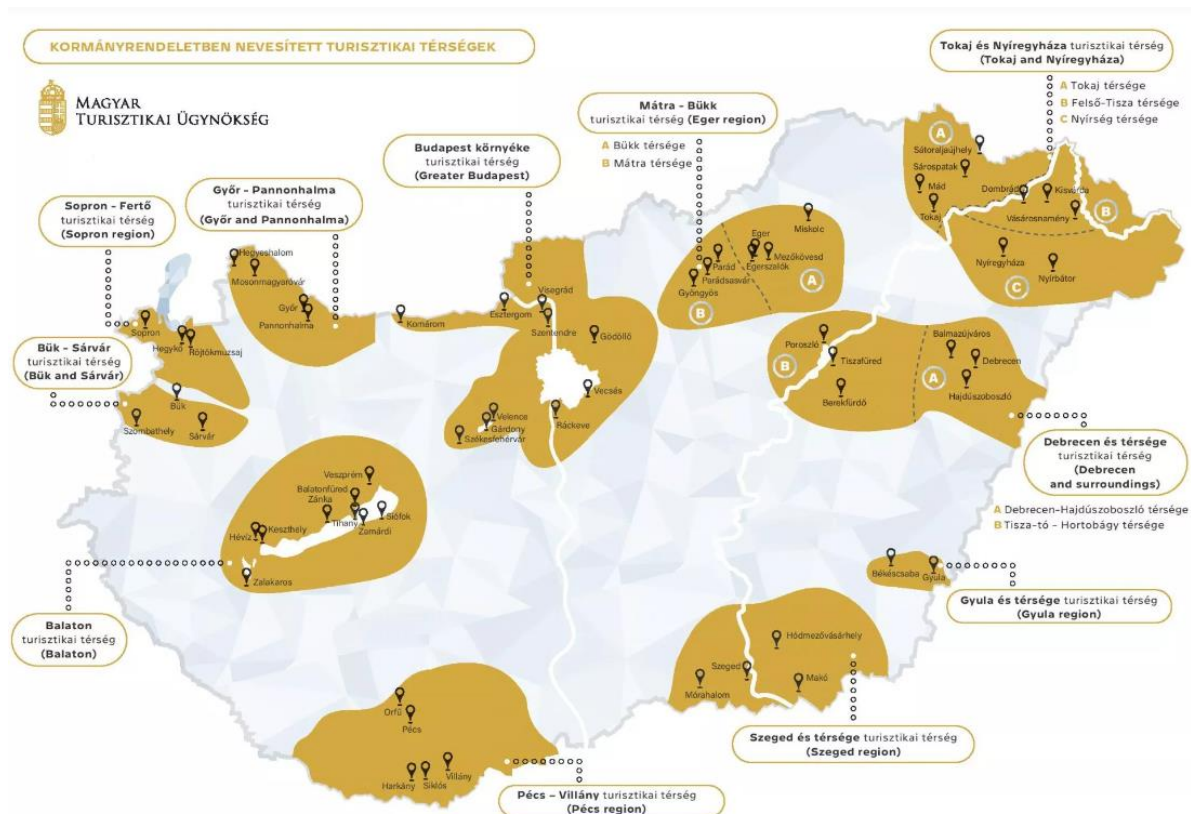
KORMÁNYRENDELETBEN NEVESÍTETT TURISZTIKAI TÉRSÉGEK

MAGYAR TURISZTIKAI ÜGYNÖKSÉG

Tokaj és Nyíregyháza turisztikai térség (Tokaj and Nyíregyháza)

A Tokaj térsége
B Felső-Tisza térsége
C Nyírség térsége

Mátra - Bükk turisztikai térség (Eger region)

A Bükk térsége
B Mátra térsége

Budapest környéke turisztikai térség (Greater Budapest)

Győr - Pannonhalma turisztikai térség (Győr and Pannonhalma)

Sopron - Fertő turisztikai térség (Sopron region)

Bük - Sárvár turisztikai térség (Bük and Sárvár)

Sátoraljaújhely
Sárospatak
Mád
Tokaj
Dombrád
Kisvárda
Vásárosnamény
Nyíregyháza
Nyírbátor
Miskolc
Eger
Mezőkövesd
Egerszalók
Parád
Parádsasvár
Gyöngyös
Hegyeshalom
Mosonmagyaróvár
Győr
Pannonhalma
Komárom
Esztergom
Visegrád
Szentendre
Gödöllő
Vecsés
Ráckeve
Velence
Gárdony
Székesfehérvár
Sopron
Hegykő
Röjtökmuzsaj
Bük
Szombathely
Sárvár
Poroszló
Tiszafüred
Berekfürdő
Balmazújváros
Debrecen
Hajdúszoboszló

Debrecen és térsége turisztikai térség (Debrecen and surroundings)

A Debrecen-Hajdúszoboszló térsége
B Tisza-tó - Hortobágy térsége

Veszprém
Balatonfüred
Zánka
Tihany
Siófok
Keszthely
Hévíz
Zamárdi
Zalakaros

Balaton turisztikai térség (Balaton)

Békéscsaba
Gyula

Gyula és térsége turisztikai térség (Gyula region)

Hódmezővásárhely
Szeged
Makó
Mórahalom

Szeged és térsége turisztikai térség (Szeged region)

Orfű
Pécs
Harkány
Siklós
Villány

Pécs - Villány turisztikai térség (Pécs region)